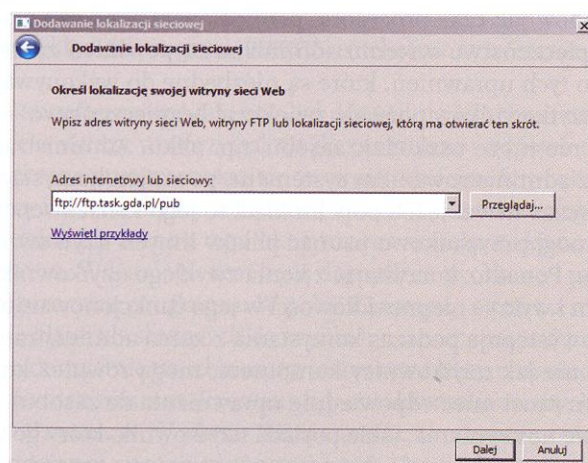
Dodawanie lokalizacji sieciowej

Dodawanie lokalizacji sieciowej

Określ lokalizację swojej witryny sieci Web

Wpisz adres witryny sieci Web, witryny FTP lub lokalizacji sieciowej, którą ma otwierać ten skrót.

Adres internetowy lub sieciowy:

ftp://ftp.task.gda.pl/pub

Przeglądaj...

Wyświetl przykłady

Dalej

Anuluj